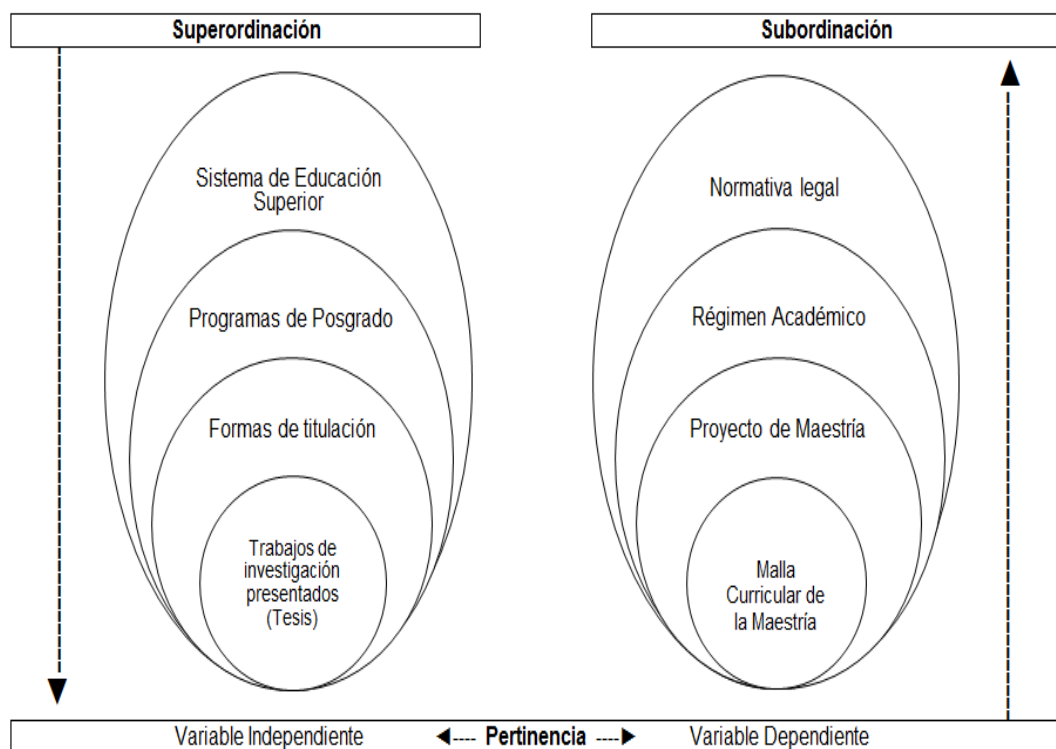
Superordinación

Sistema de Educación Superior

Programas de Posgrado

Formas de titulación

Trabajos de investigación presentados (Tesis)

Subordinación

Normativa legal

Régimen Académico

Proyecto de Maestría

Malla Curricular de la Maestría

Variable Independiente ◄---- Pertinencia ----► Variable Dependiente